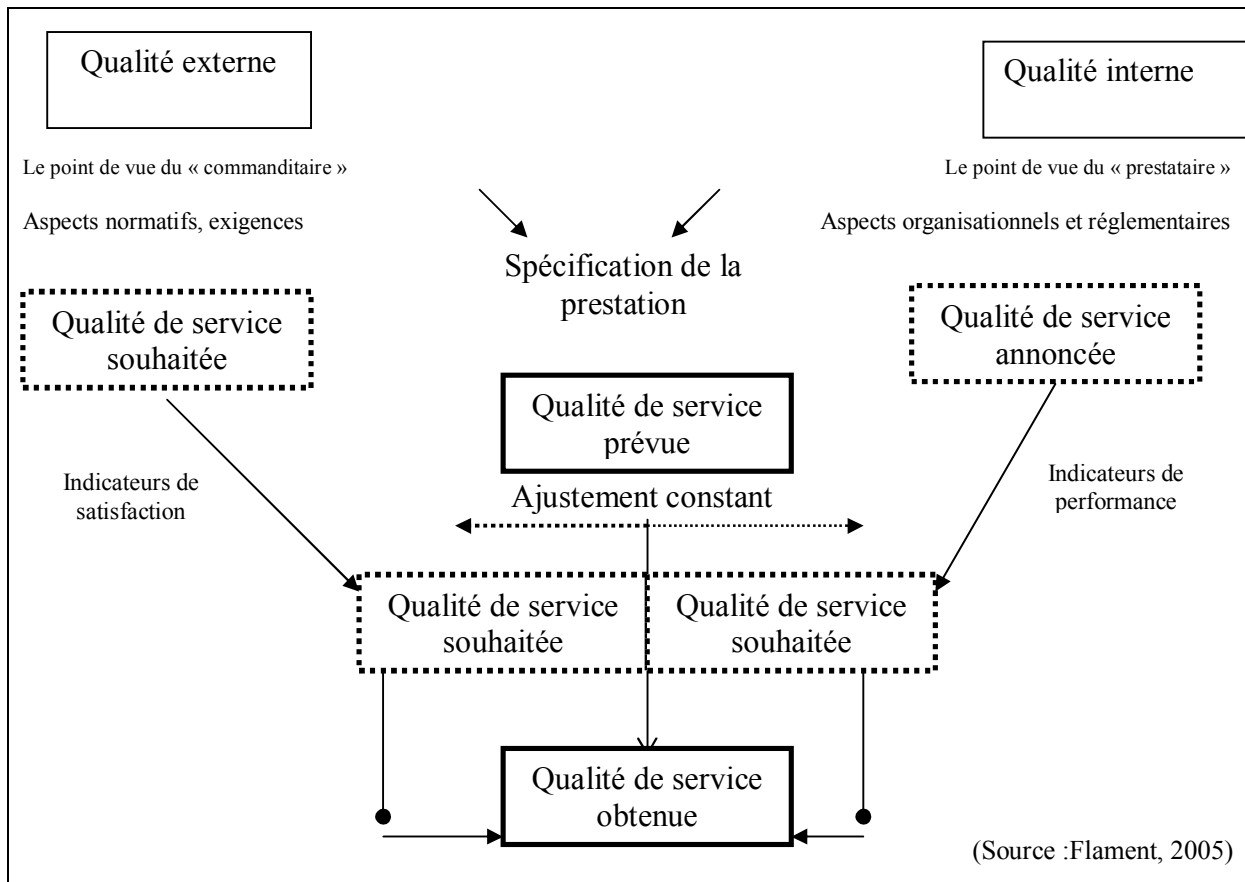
Qualité externe

Qualité interne

Le point de vue du « commanditaire »

Le point de vue du « prestataire »

Aspects normatifs, exigences

Aspects organisationnels et réglementaires

Spécification de la prestation

Qualité de service souhaitée

Qualité de service annoncée

Qualité de service prévue

Indicateurs de satisfaction

Ajustement constant

Indicateurs de performance

Qualité de service souhaitée

Qualité de service souhaitée

Qualité de service obtenue

(Source :Flament, 2005)